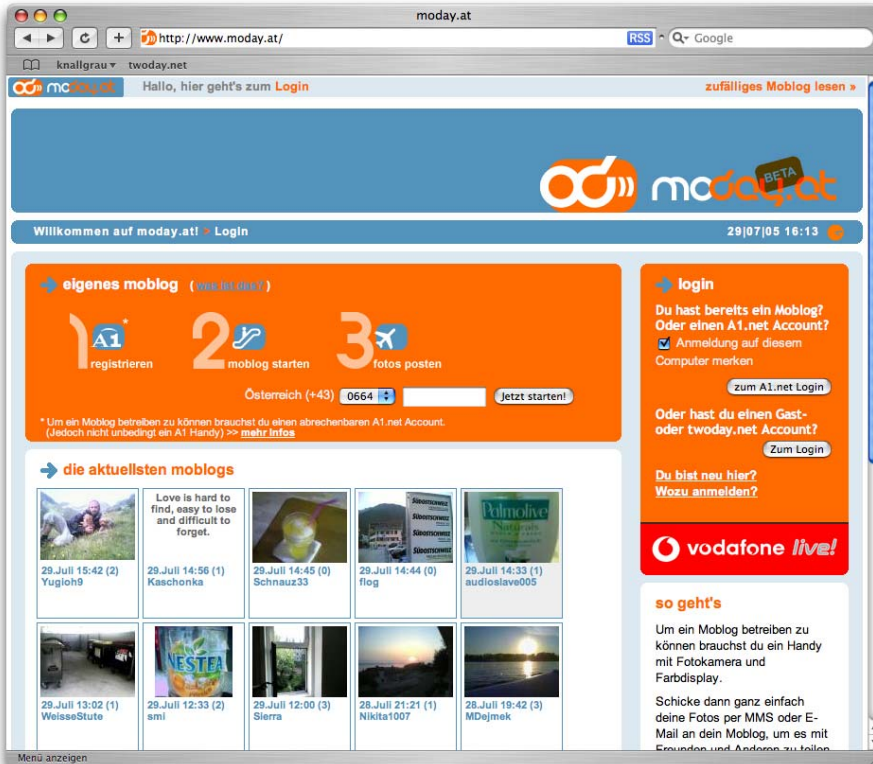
moday.at

http://www.moday.at/

RSS

Google

knallgrau ▾ twoday.net

moday.at Hallo, hier geht's zum Login

zufälliges Moblog lesen »

moday.at BETA

Willkommen auf moday.at! > Login

29|07|05 16:13

eigenes moblog ( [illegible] )

1 A1* registrieren

2 moblog starten

3 fotos posten

Österreich (+43) 0664

Jetzt starten!

* Um ein Moblog betreiben zu können brauchst du einen abrechenbaren A1.net Account. (Jedoch nicht unbedingt ein A1 Handy) >> mehr Infos

die aktuellsten moblogs

29.Juli 15:42 (2) Yugioh9

Love is hard to find, easy to lose and difficult to forget.

29.Juli 14:56 (1) Kaschonka

29.Juli 14:45 (0) Schnauz33

SÜDOTSCHWEIZ

29.Juli 14:44 (0) flog

Palmolive Naturals

29.Juli 14:33 (1) audioslave005

29.Juli 13:02 (1) WeisseStute

NESTEA

29.Juli 12:33 (2) smi

29.Juli 12:00 (3) Sierra

28.Juli 21:21 (1) Nikita1007

28.Juli 19:42 (3) MDejmek

login

Du hast bereits ein Moblog? Oder einen A1.net Account?

Anmeldung auf diesem Computer merken

zum A1.net Login

Oder hast du einen Gast- oder twoday.net Account?

Zum Login

Du bist neu hier?

Wozu anmelden?

vodafone live!

so geht's

Um ein Moblog betreiben zu können brauchst du ein Handy mit Fotokamera und Farbdisplay.

Schicke dann ganz einfach deine Fotos per MMS oder E-Mail an dein Moblog, um es mit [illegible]

Menü anzeigen